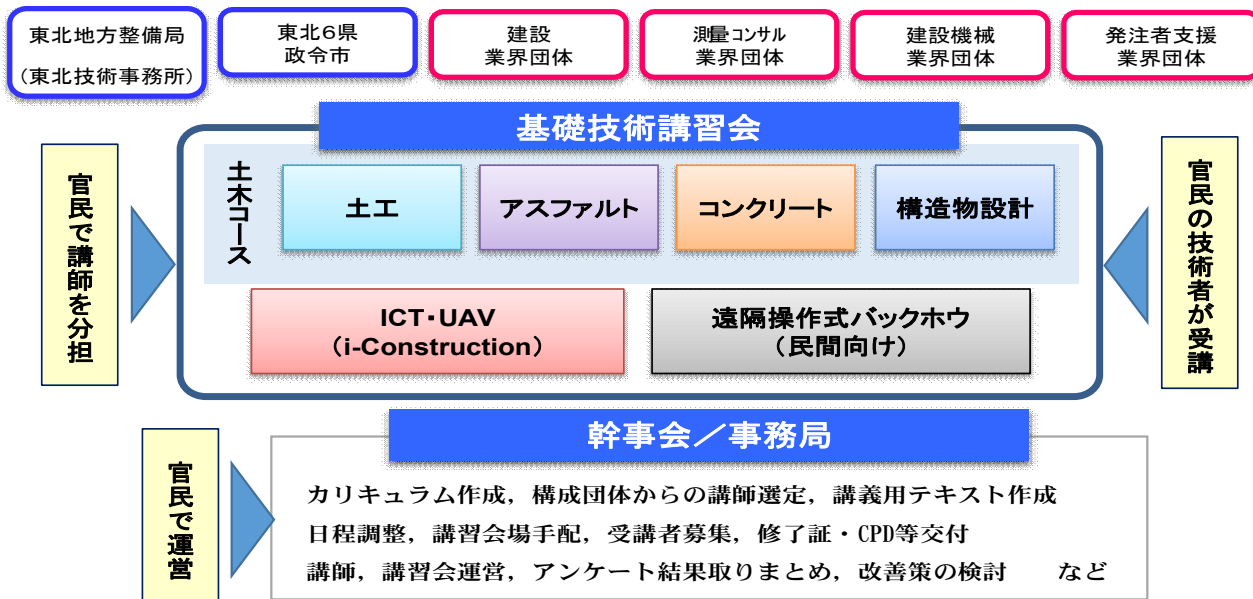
東北地方整備局
（東北技術事務所）

東北６県
政令市

建設
業界団体

測量コンサル
業界団体

建設機械
業界団体

発注者支援
業界団体

基礎技術講習会

官民で講師を分担

土木コース

土工

アスファルト

コンクリート

構造物設計

ICT・UAV
（i-Construction）

遠隔操作式バックホウ
（民間向け）

官民の技術者が受講

幹事会／事務局

官民で運営

カリキュラム作成，構成団体からの講師選定，講義用テキスト作成
日程調整，講習会場手配，受講者募集，修了証・CPD等交付
講師，講習会運営，アンケート結果取りまとめ，改善策の検討　など